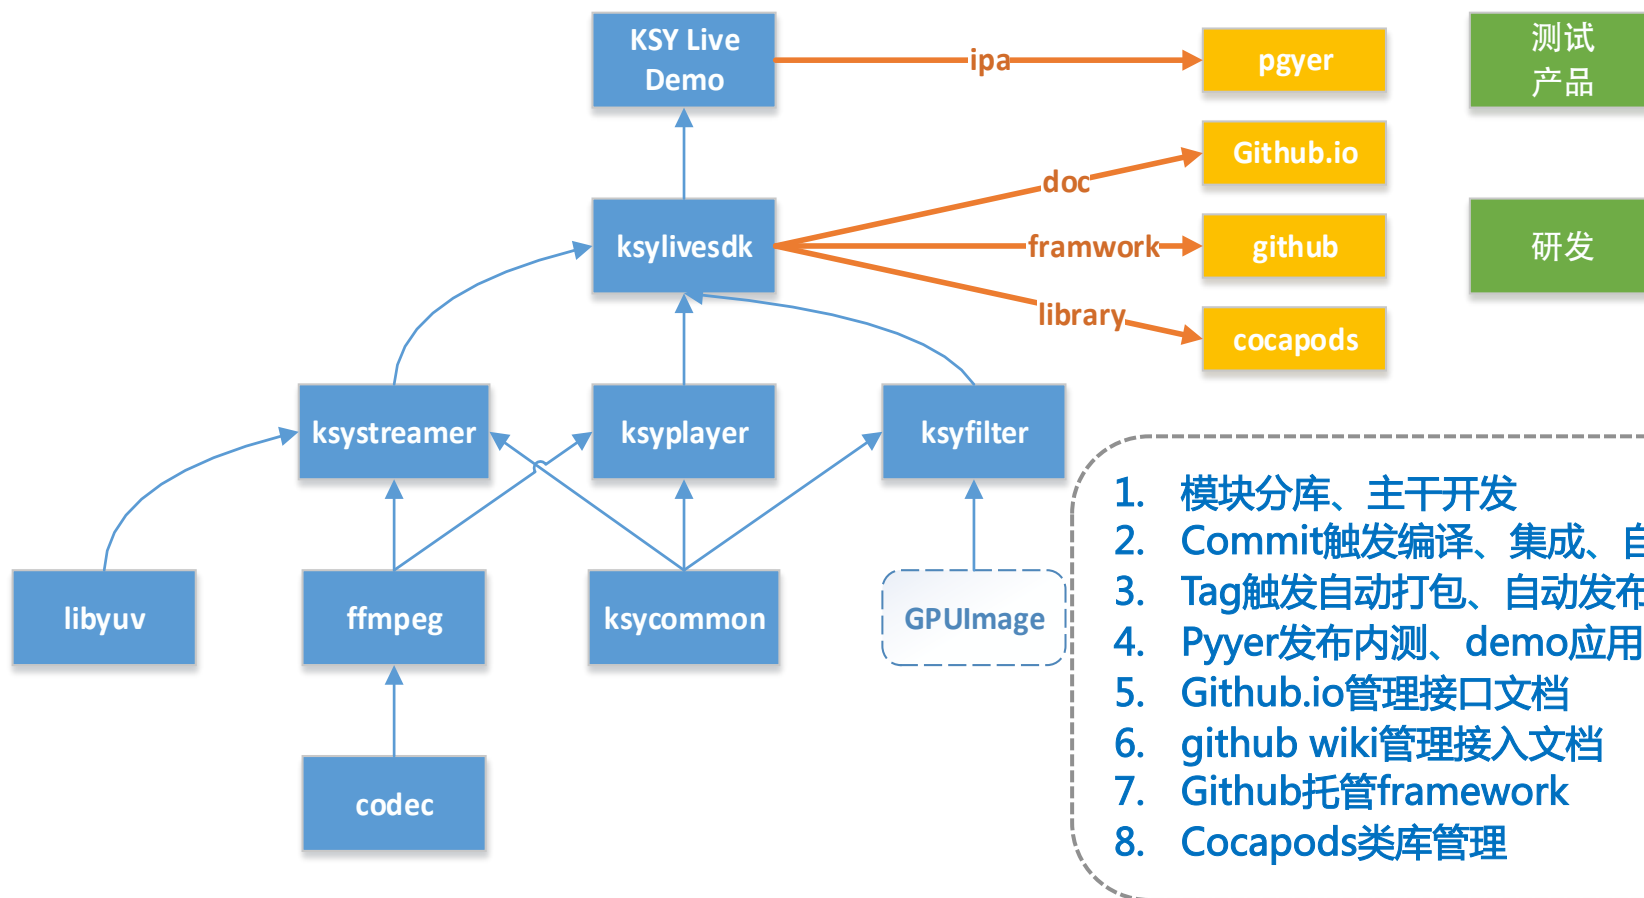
KSY Live Demo

ipa

pgyer

测试产品

Github.io

doc

ksylivesdk

framwork

github

研发

library

cocapods

ksystreamer

ksyplayer

ksyfilter

libyuv

ffmpeg

ksycommon

GPUImage

codec

1. 模块分库、主干开发
2. Commit触发编译、集成、自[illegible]
3. Tag触发自动打包、自动发布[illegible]
4. Pyyer发布内测、demo应用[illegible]
5. Github.io管理接口文档
6. github wiki管理接入文档
7. Github托管framework
8. Cocapods类库管理